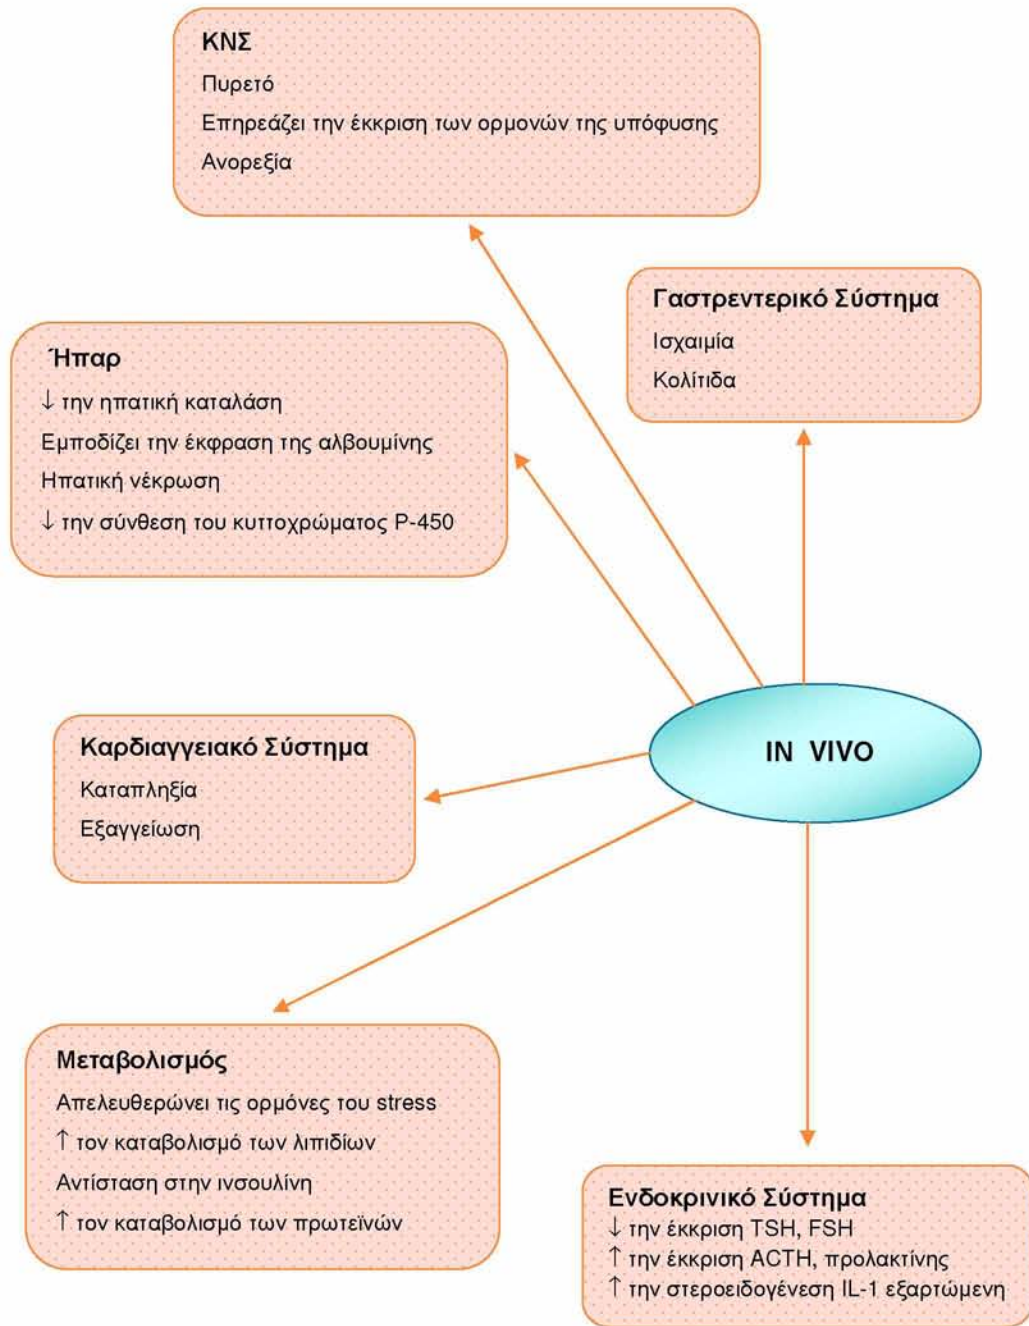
ΚΝΣ
Πυρετό
Επηρεάζει την έκκριση των ορμονών της υπόφυσης
Ανορεξία

Γαστρεντερικό Σύστημα
Ισχαιμία
Κολίτιδα

Ήπαρ
↓ την ηπατική καταλάση
Εμποδίζει την έκφραση της αλβουμίνης
Ηπατική νέκρωση
↓ την σύνθεση του κυττοχρώματος P-450

Καρδιαγγειακό Σύστημα
Καταπληξία
Εξαγγείωση

IN VIVO

Μεταβολισμός
Απελευθερώνει τις ορμόνες του stress
↑ τον καταβολισμό των λιπιδίων
Αντίσταση στην ινσουλίνη
↑ τον καταβολισμό των πρωτεϊνών

Ενδοκρινικό Σύστημα
↓ την έκκριση TSH, FSH
↑ την έκκριση ACTH, προλακτίνης
↑ την στεροειδογένεση IL-1 εξαρτώμενη